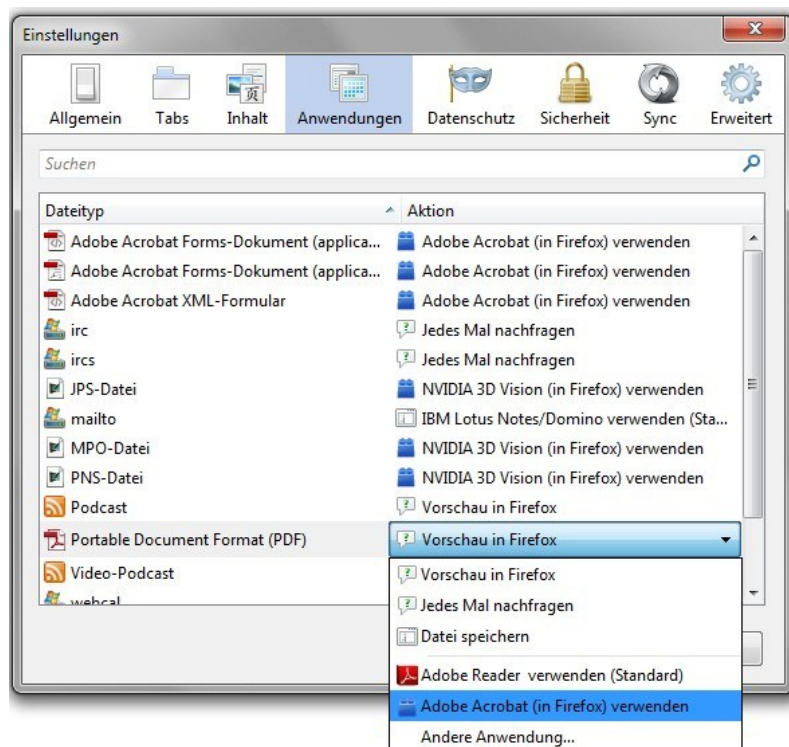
Einstellungen

Allgemein Tabs Inhalt Anwendungen Datenschutz Sicherheit Sync Erweitert

Suchen

| Dateityp | Aktion |
|---|---|
| Adobe Acrobat Forms-Dokument (applica... | Adobe Acrobat (in Firefox) verwenden |
| Adobe Acrobat Forms-Dokument (applica... | Adobe Acrobat (in Firefox) verwenden |
| Adobe Acrobat XML-Formular | Adobe Acrobat (in Firefox) verwenden |
| irc | Jedes Mal nachfragen |
| ircs | Jedes Mal nachfragen |
| JPS-Datei | NVIDIA 3D Vision (in Firefox) verwenden |
| mailto | IBM Lotus Notes/Domino verwenden (Sta... |
| MPO-Datei | NVIDIA 3D Vision (in Firefox) verwenden |
| PNS-Datei | NVIDIA 3D Vision (in Firefox) verwenden |
| Podcast | Vorschau in Firefox |
| Portable Document Format (PDF) | Vorschau in Firefox |
| Video-Podcast | |
| webcal | |

Vorschau in Firefox
Jedes Mal nachfragen
Datei speichern
Adobe Reader verwenden (Standard)
Adobe Acrobat (in Firefox) verwenden
Andere Anwendung...